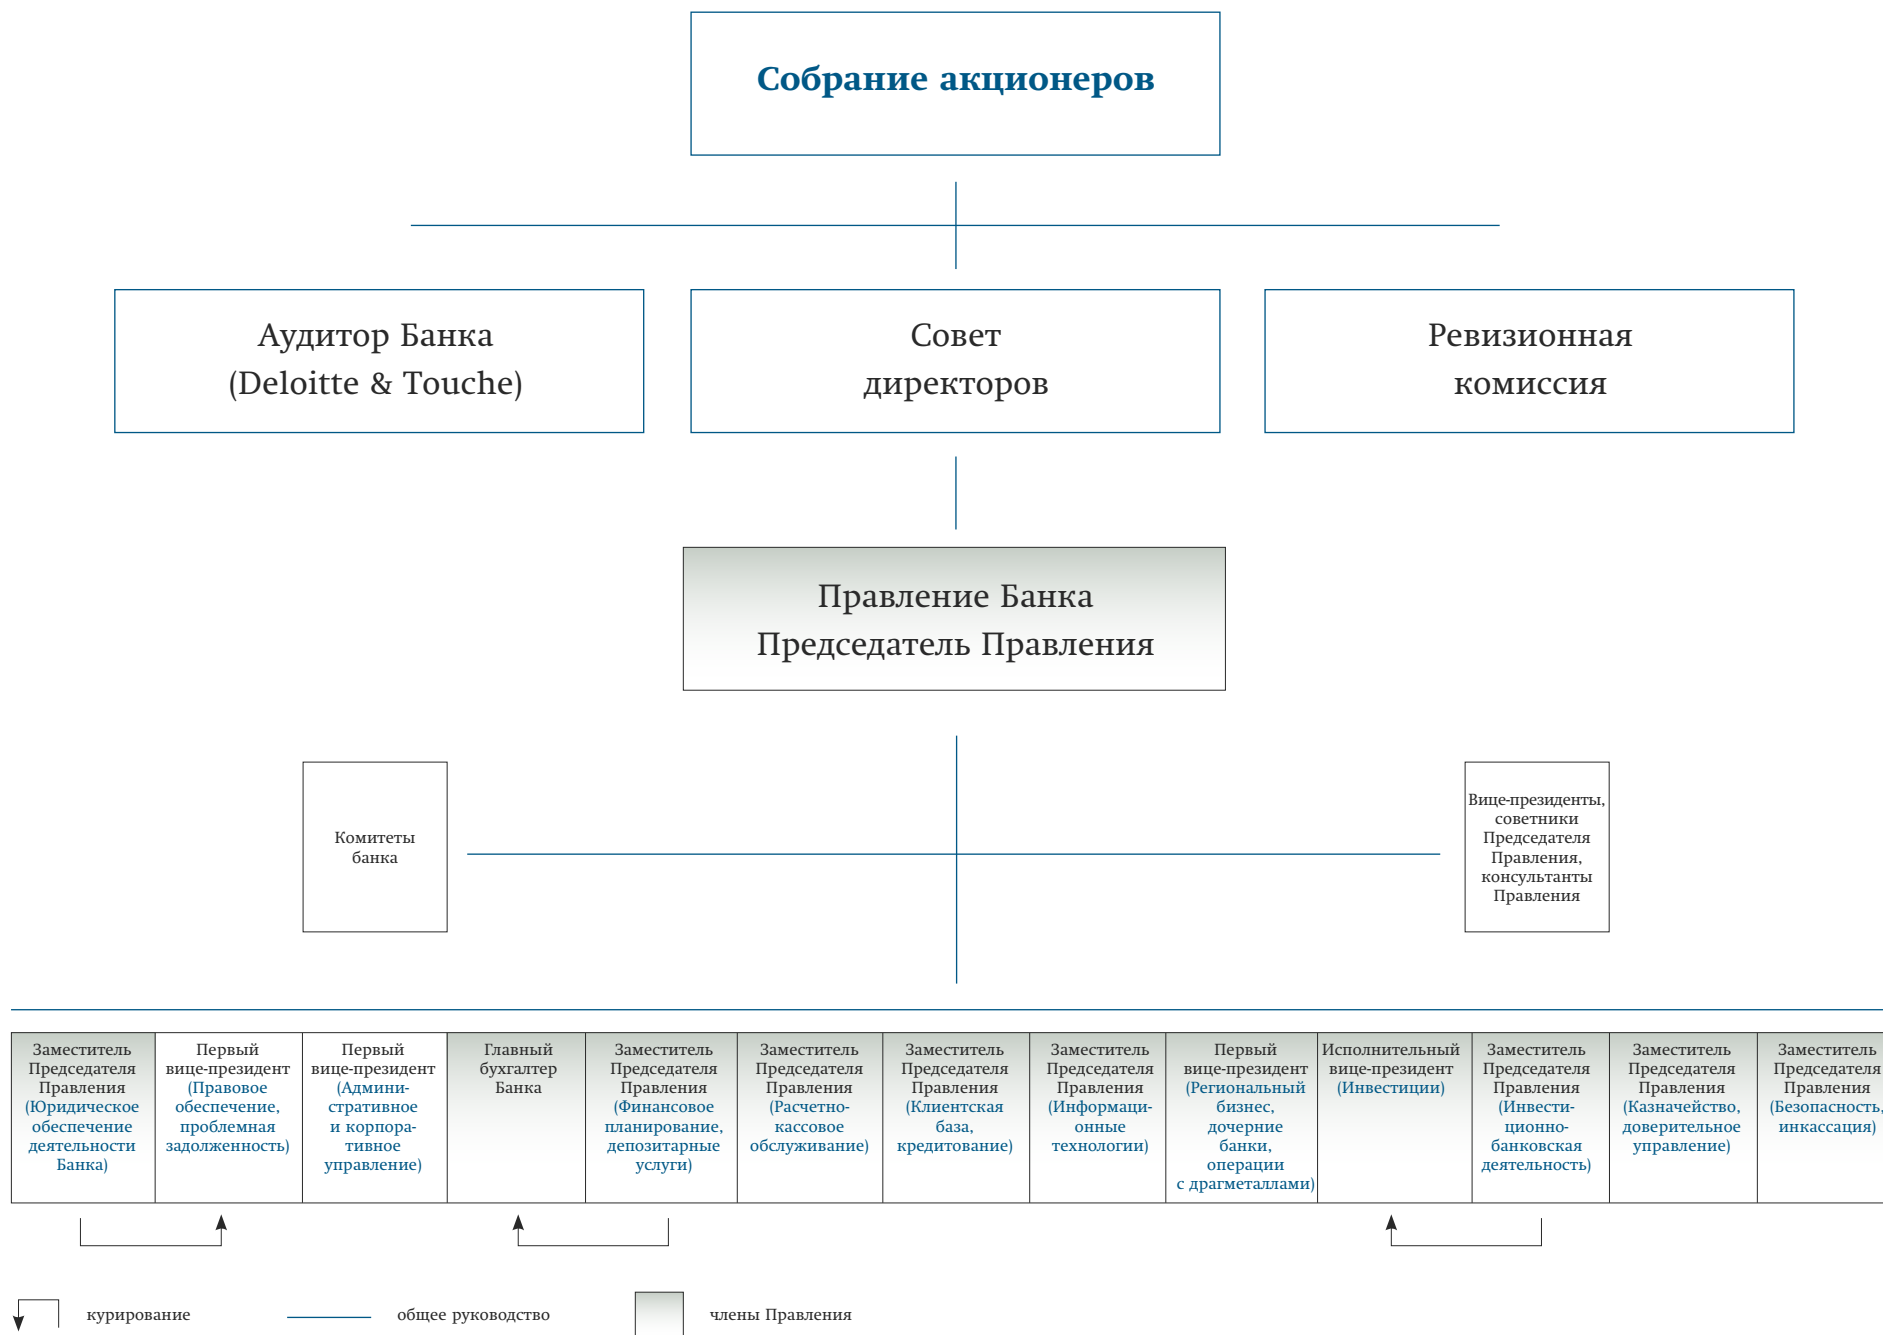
Собрание акционеров

Аудитор Банка (Deloitte & Touche)

Совет директоров

Ревизионная комиссия

Правление Банка Председатель Правления

Комитеты банка

Вице-президенты, советники Председателя Правления, консультанты Правления

Заместитель Председателя Правления (Юридическое обеспечение деятельности Банка)

Первый вице-президент (Правовое обеспечение, проблемная задолженность)

Первый вице-президент (Административное и корпоративное управление)

Главный бухгалтер Банка

Заместитель Председателя Правления (Финансовое планирование, депозитарные услуги)

Заместитель Председателя Правления (Расчетно-кассовое обслуживание)

Заместитель Председателя Правления (Клиентская база, кредитование)

Заместитель Председателя Правления (Информационные технологии)

Первый вице-президент (Региональный бизнес, дочерние банки, операции с драгметаллами)

Исполнительный вице-президент (Инвестиции)

Заместитель Председателя Правления (Инвестиционно-банковская деятельность)

Заместитель Председателя Правления (Казначейство, доверительное управление)

Заместитель Председателя Правления (Безопасность, инкассация)

курирование

общее руководство

члены Правления